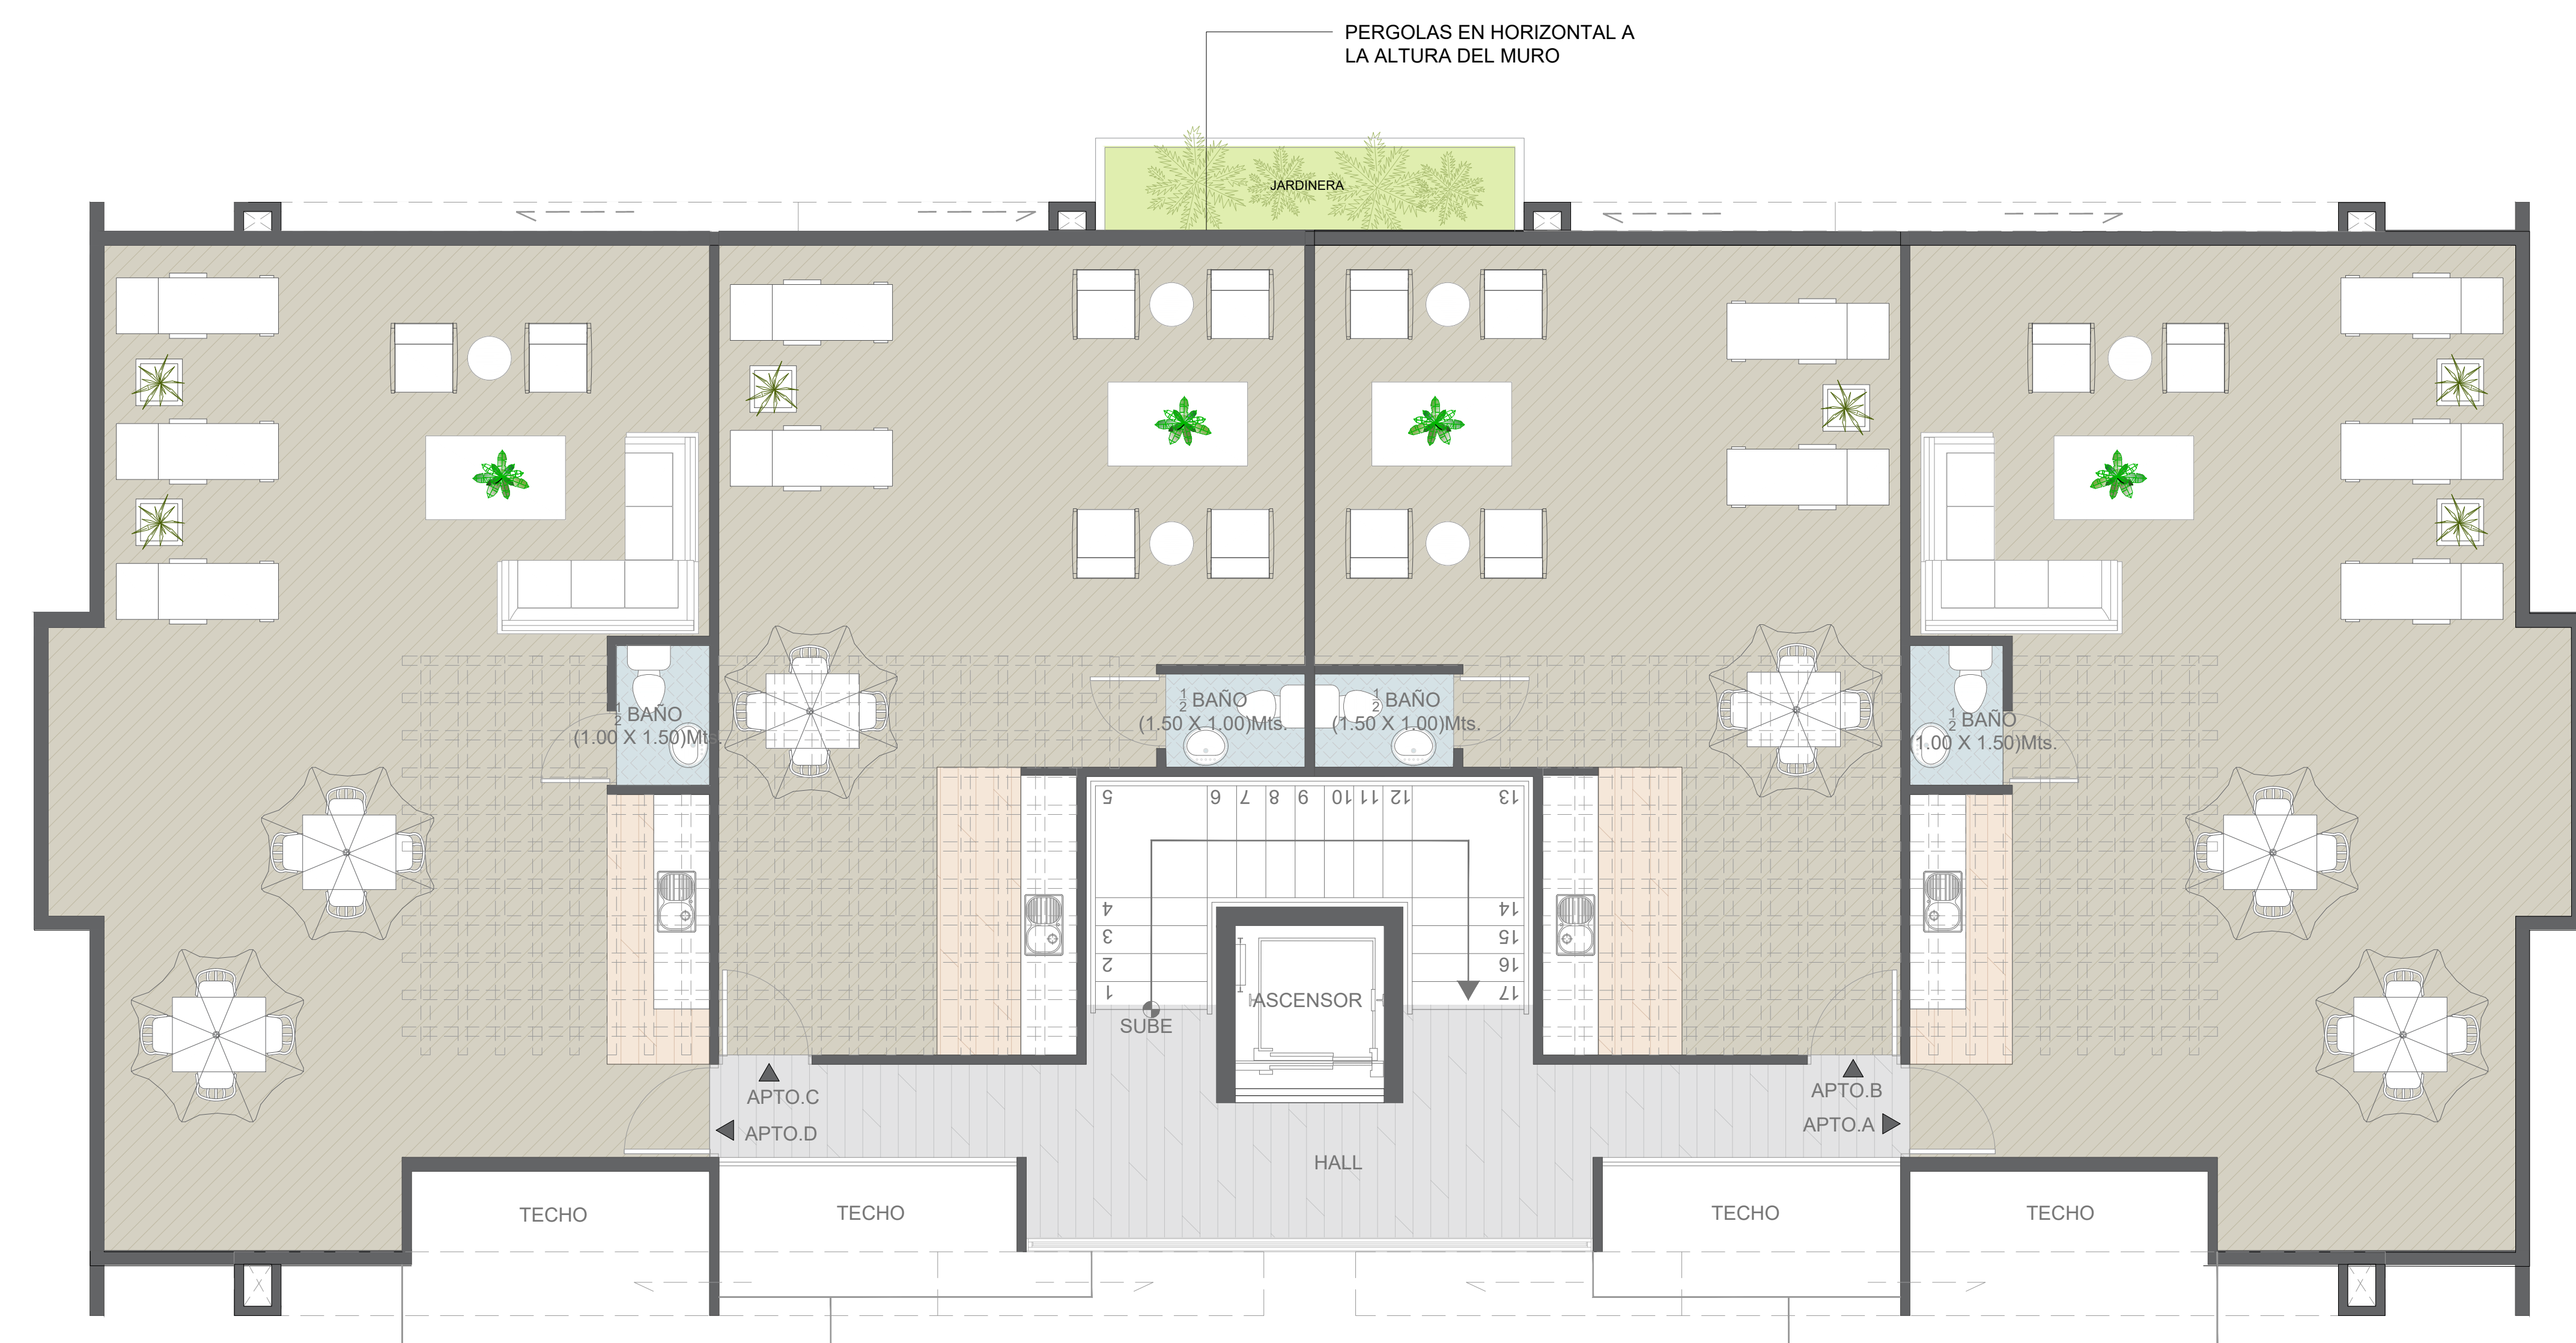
PERGOLAS EN HORIZONTAL A LA ALTURA DEL MURO

JARDINERA

$\frac{1}{2}$ BAÑO (1.00 X 1.50)Mts.

$\frac{1}{2}$ BAÑO (1.50 X 1.00)Mts.

$\frac{1}{2}$ BAÑO (1.50 X 1.00)Mts.

$\frac{1}{2}$ BAÑO (1.00 X 1.50)Mts.

5 6 7 8 9 10 11 12 13

4 3 2 1

14 15 16 17

SUBE

ASCENSOR

APTO.C

APTO.D

APTO.B

APTO.A

HALL

TECHO

TECHO

TECHO

TECHO